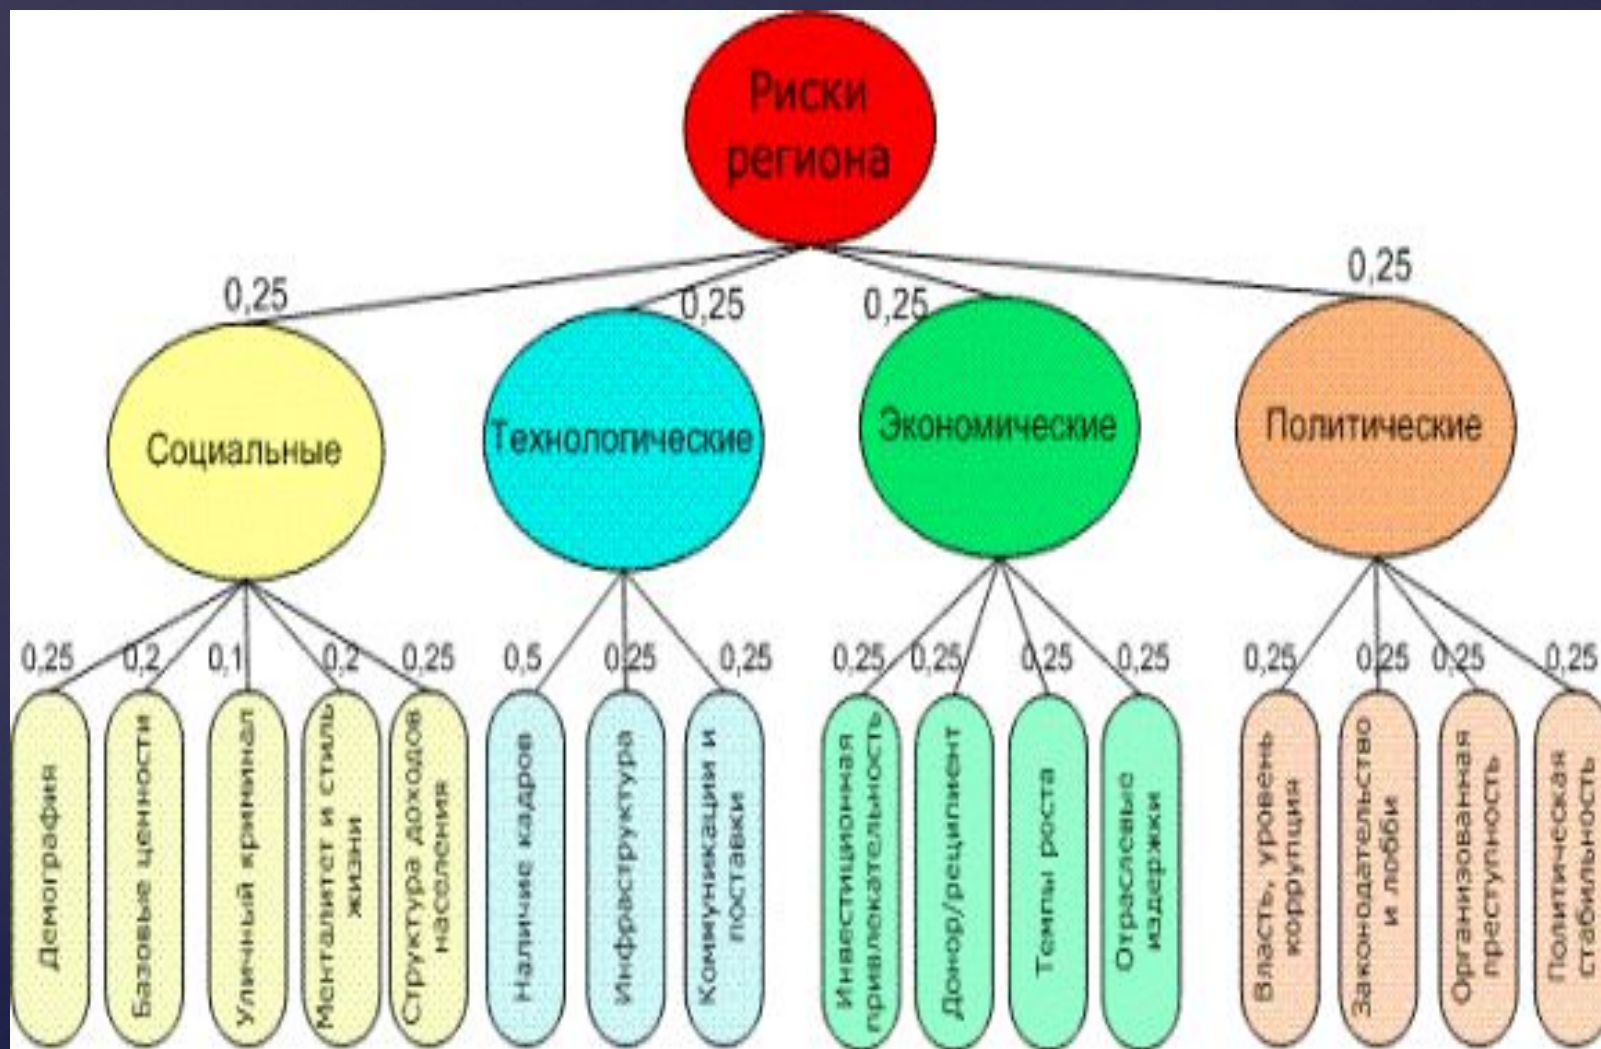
Риски региона

0,25
0,25
0,25
0,25

Социальные
Технологические
Экономические
Политические

0,25 0,2 0,1 0,2 0,25
Демография
Базовые ценности
Уличный криминал
Менталитет и стиль жизни
Структура доходов населения

0,5 0,25 0,25
Наличие кадров
Инфраструктура
Коммуникации и поставки

0,25 0,25 0,25 0,25
Инвестиционная привлекательность
Донор/реципиент
Темпы роста
Отраслевые издержки

0,25 0,25 0,25 0,25
Власть, уровень коррупция
Законодательство и лобби
Организованная преступность
Политическая стабильность